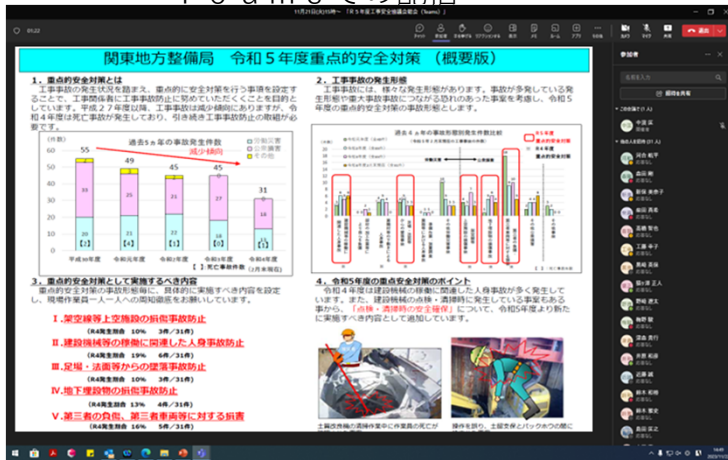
関東地方整備局　令和５年度重点的安全対策（概要版）

１．重点的安全対策とは

工事事故の発生状況を踏まえ、重点的に安全対策を行う事項を設定することで、工事関係者に工事事故防止に努めていただくことを目的としています。平成２７年度以降、工事事故は減少傾向にありますが、令和４年度は死亡事故が発生しており、引き続き工事事故防止の取組が必要です。

過去５ヵ年の事故発生件数

減少傾向

| | 平成30年度 | 令和元年度 | 令和2年度 | 令和3年度 | 令和4年度 |
|---|---|---|---|---|---|
| 合計 | 55 | 49 | 45 | 45 | 31 |
| 人身 | 20 | 21 | 22 | 18 | |
| 物損 | | | | 27 | |
| 死亡 | 【2】 | 【4】 | 【1】 | 【0】 | 【1】 |

【】：死亡事故件数

２．工事事故の発生形態

工事事故には、様々な発生形態があります。事故が多発している発生形態や重大事故事故につながる恐れのあった事事を考慮し、令和５年度の重点的安全対策の事故形態としました。

過去４ヵ年の事故形態別発生件数比較

３．重点的安全対策として実施するべき内容

重点的安全対策の事故形態毎に、具体的に実施すべき内容を設定し、職場作業員一人一人への周知徹底をお願いしています。

Ⅰ．架空線等上空施設の損傷事故防止
（R4発生割合　10%　3件／31件）

Ⅱ．建設機械等の稼働に関連した人身事故防止
（R4発生割合　19%　6件／31件）

Ⅲ．足場・法面等からの墜落事故防止
（R4発生割合　10%　3件／31件）

Ⅳ．地下埋設物の損傷事故防止
（R4発生割合　13%　4件／31件）

Ⅴ．第三者の負傷、第三者車両等に対する損害
（R4発生割合　16%　5件／31件）

４．令和５年度の重点的安全対策のポイント

令和４年度は建設機械の稼働に関連した人身事故が多く発生しています。また、建設機械の点検・清掃時に発生している事案もある事から、「点検・清掃時の安全確保」について、令和５年度よりあらたに実施すべき内容として追加しています。

土砂改良機の清掃作業中に作業員の死亡が

操作を誤り、土留支保とバックホウの間に

参加者